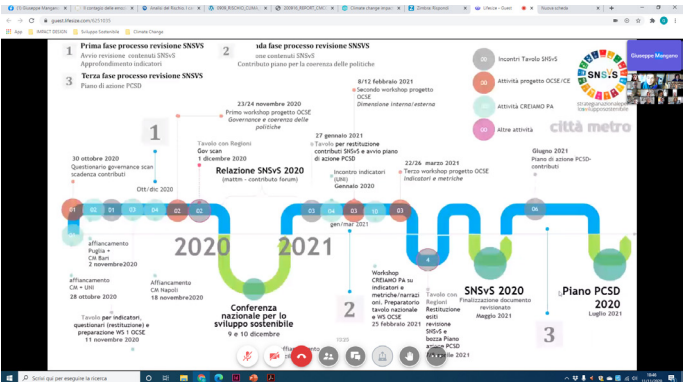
(1) Giuseppe Mangano | Il consiglio dei ministri | Analisi del Rischio. I cam | 0000_RISCHIO_CLIMA | 200910_REPORT_CMCC | Climate change impac | Climate change impac | Sindaco Risposte | Lifesize - Guest | Nuova scheda

guest.lifesize.com/6201870

App | IMPACT DESIGN | Sviluppo Sostenibile | Climate Change

1 Prima fase processo revisione SNSvS
Avvio revisione contenuti SNSvS
Approfondimento indicatori

2 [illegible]nda fase processo revisione SNSvS
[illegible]e contenuti SNSvS
Contributo piano per la coerenza delle politiche

3 Terza fase processo revisione SNSvS
Piano di azione PCSD

Giuseppe Mangano

00 Incontri Tavolo SNSvS
00 Attività progetto OCSE/CE
00 Attività CREIAMO PA
00 Altre attività

SNSvS
strategia nazionale per lo sviluppo sostenibile

città metro

1

30 ottobre 2020
Questionario governance scan scadenza contributi

Ott/dic 2020

23/24 novembre 2020
Primo workshop progetto OCSE
Governance e coerenza delle politiche

Tavolo con Regioni
Gov scan
1 dicembre 2020

Relazione SNSvS 2020
(mattm - contributo forum)

27 gennaio 2021
Tavolo per restituzione contributi SNSvS e avvio piano di azione PCSD

8/12 febbraio 2021
Secondo workshop progetto OCSE
Dimensione interno/esterna

Incontro indicatori (UNI)
Gennaio 2020

22/26 marzo 2021
Terzo workshop progetto OCSE
Indicatori e metriche

Giugno 2021
Piano di azione PCSD-contributo

01 01 02 01 04 02 02 03 04 03 10 03 06

2020 2021

gen/mar 2021

4

affiancamento Puglia + CM Bari
2 novembre2020

affiancamento CM + UNI
28 ottobre 2020

Affiancamento CM Napoli
18 novembre2020

Tavolo per indicatori, questionari (restituzione) e preparazione WS 1 OCSE
11 novembre 2020

Conferenza nazionale per lo sviluppo sostenibile
9 e 10 dicembre

affiancamento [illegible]

2

Workshop CREIAMO PA su indicatori e metriche/narrazioni. Preparatorio tavolo nazionale e WS OCSE
25 febbraio 2021

Tavolo con Regioni
Restituzione esiti revisione SNSvS e bozza Piano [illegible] PCSD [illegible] 2021

SNSvS 2020
Finalizzazione documento revisionato
Maggio 2021

3

Piano PCSD 2020
Luglio 2021

10:05

Scrivi qui per eseguire la ricerca

18:46
11/11/2020